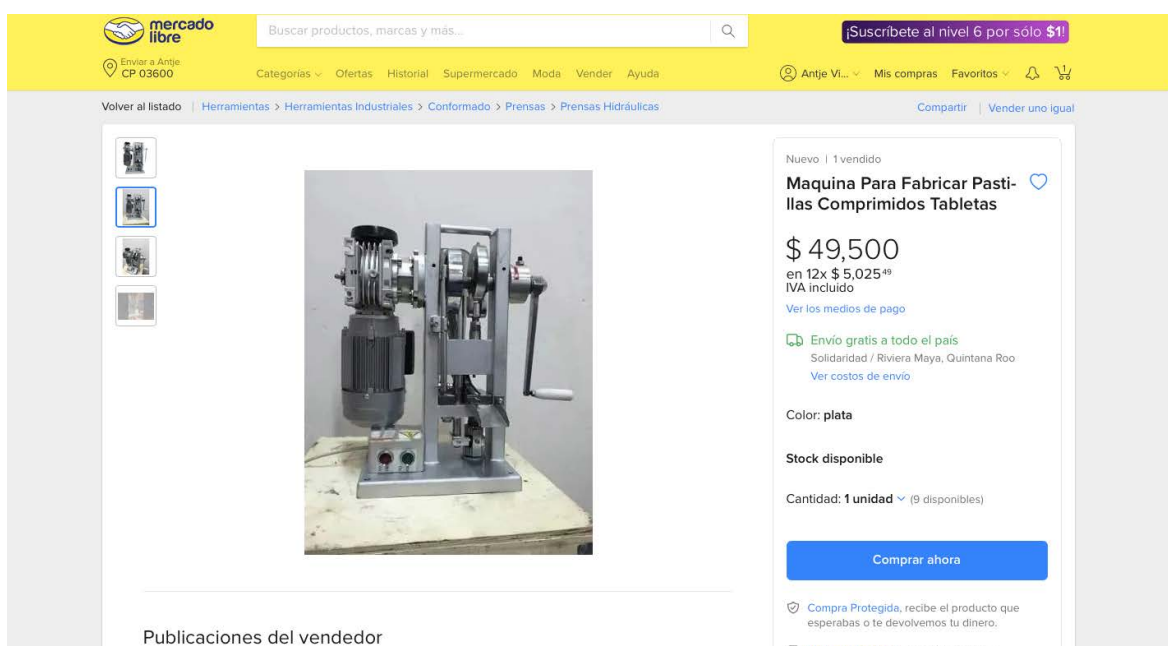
mercado libre

Buscar productos, marcas y más...

¡Suscríbete al nivel 6 por sólo $1!

Enviar a Antje
CP 03600

Categorías Ofertas Historial Supermercado Moda Vender Ayuda

Antje Vi... Mis compras Favoritos

Volver al listado | Herramientas > Herramientas Industriales > Conformado > Prensas > Prensas Hidráulicas

Compartir | Vender uno igual

Nuevo | 1 vendido

Maquina Para Fabricar Pastillas Comprimidos Tabletas

$ 49,500

en 12x $ 5,025$^{49}$
IVA incluido

Ver los medios de pago

Envío gratis a todo el país
Solidaridad / Riviera Maya, Quintana Roo
Ver costos de envío

Color: plata

Stock disponible

Cantidad: 1 unidad (9 disponibles)

Comprar ahora

Compra Protegida, recibe el producto que esperabas o te devolvemos tu dinero.

Publicaciones del vendedor